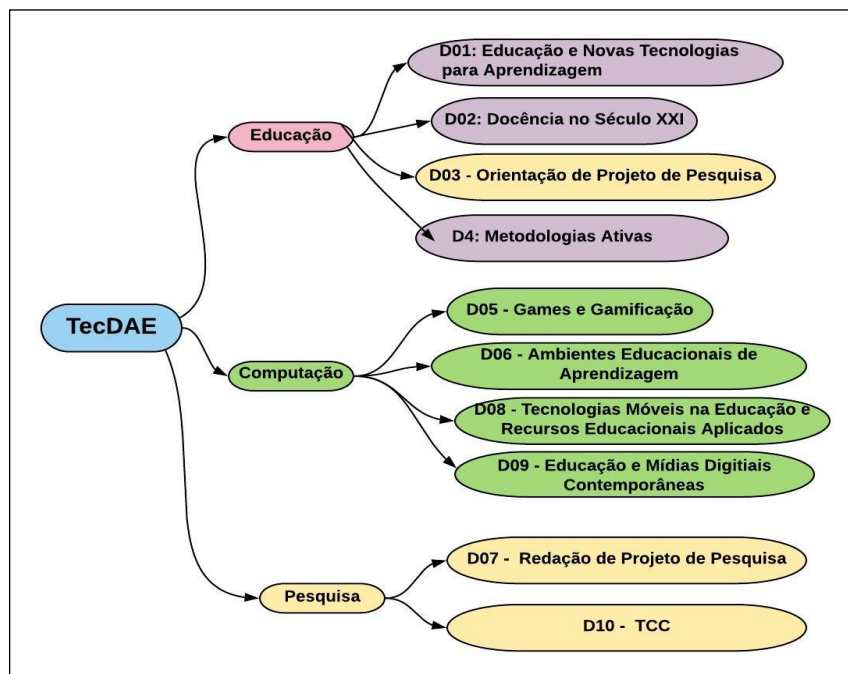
TecDAE

Educação

D01: Educação e Novas Tecnologias para Aprendizagem

D02: Docência no Século XXI

D03 - Orientação de Projeto de Pesquisa

D4: Metodologias Ativas

Computação

D05 - Games e Gamificação

D06 - Ambientes Educacionais de Aprendizagem

D08 - Tecnologias Móveis na Educação e Recursos Educacionais Aplicados

D09 - Educação e Mídias Digitiais Contemporâneas

Pesquisa

D07 - Redação de Projeto de Pesquisa

D10 - TCC